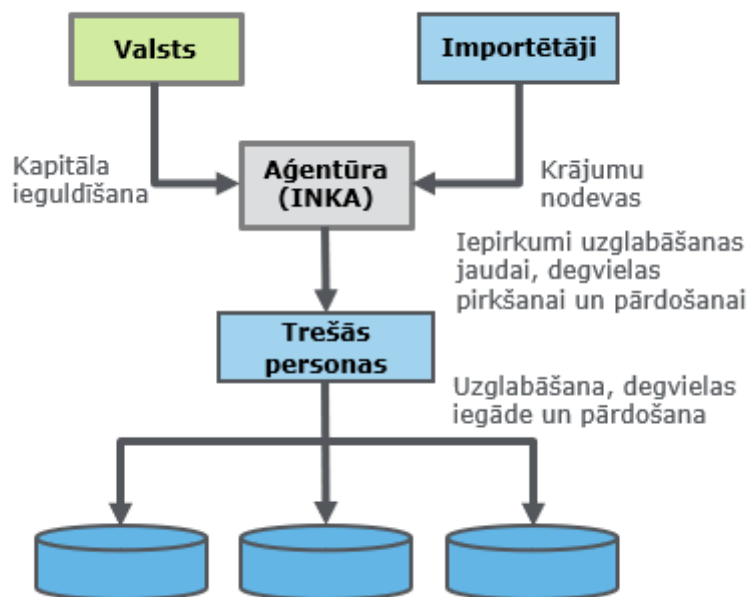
Valsts

Importētāji

Kapitāla ieguldīšana

Aģentūra (INKA)

Krājumu nodevas

Iepirkumi uzglabāšanas jaudai, degvielas pirkšanai un pārdošanai

Trešās personas

Uzglabāšana, degvielas iegāde un pārdošana